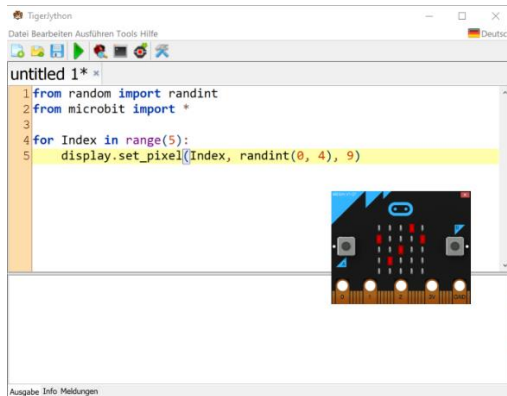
TigerJython
Datei Bearbeiten Ausführen Tools Hilfe
Deutsch
untitled 1* ×
1 from random import randint
2 from microbit import *
3
4 for Index in range(5):
5     display.set_pixel(Index, randint(0, 4), 9)

0 1 2 3V GND
Ausgabe Info Meldungen